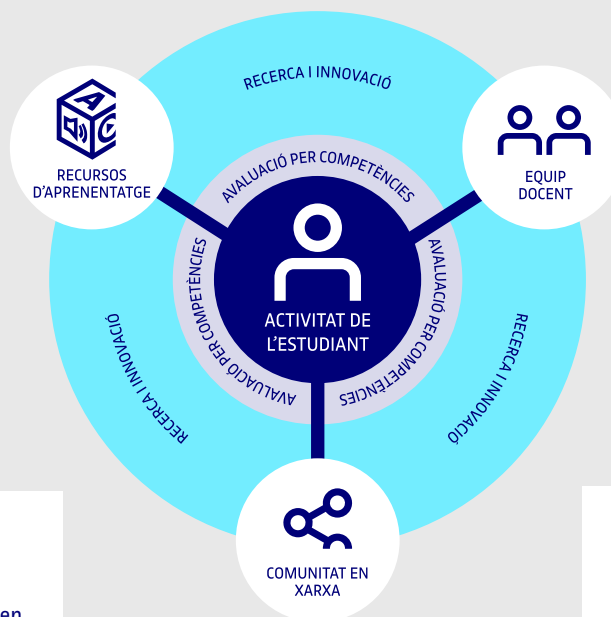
RECERCA I INNOVACIÓ

A C

RECURSOS D'APRENENTATGE

EQUIP DOCENT

AVALUACIÓ PER COMPETÈNCIES

AVALUACIÓ PER COMPETÈNCIES

AVALUACIÓ PER COMPETÈNCIES

AVALUACIÓ PER COMPETÈNCIES

ACTIVITAT DE L'ESTUDIANT

RECERCA I INNOVACIÓ

RECERCA I INNOVACIÓ

COMUNITAT EN XARXA

en